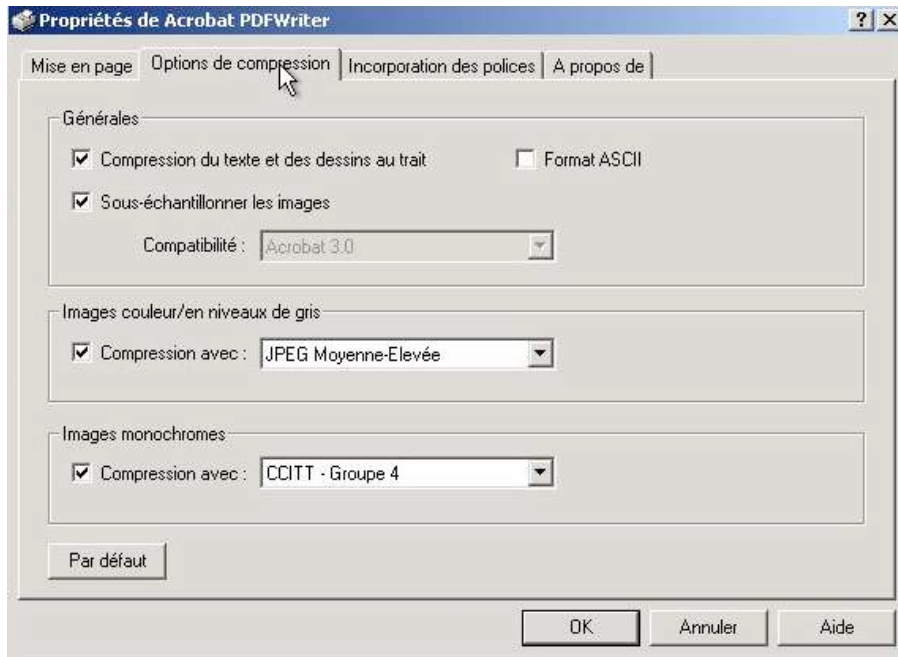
Propriétés de Acrobat PDFWriter

?

Mise en page | Options de compression | Incorporation des polices | A propos de

Générales

Compression du texte et des dessins au trait

Format ASCII

Sous-échantillonner les images

Compatibilité : Acrobat 3.0

Images couleur/en niveaux de gris

Compression avec : JPEG Moyenne-Elevée

Images monochromes

Compression avec : CCITT - Groupe 4

Par défaut

OK

Annuler

Aide